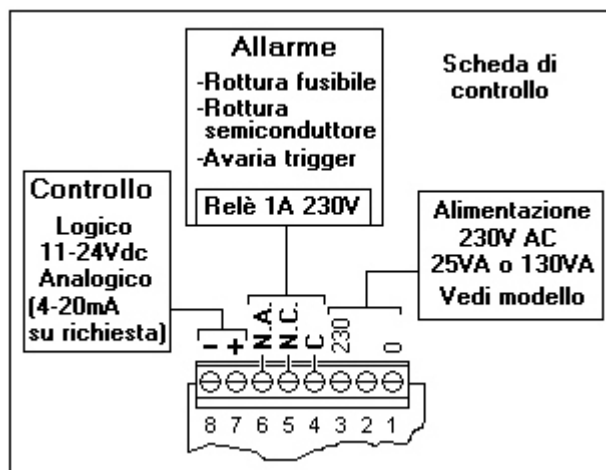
Allarme
-Rottura fusibile
-Rottura semiconduttore
-Avaria trigger

Relè 1A 230V

Scheda di controllo

Controllo
Logico
11-24Vdc
Analogico
(4-20mA su richiesta)

Alimentazione
230V AC
25VA o 130VA
Vedi modello

- + N.A. N.C. C 230 0

8 7 6 5 4 3 2 1